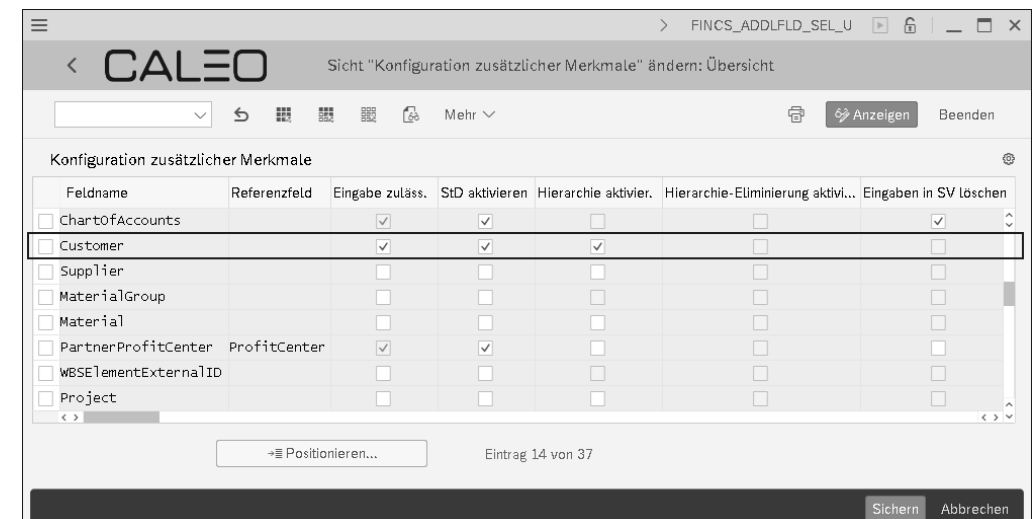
FINCS_ADDLFLD_SEL_U

CAL=O

Sicht "Konfiguration zusätzlicher Merkmale" ändern: Übersicht

Mehr

Anzeigen

Beenden

Konfiguration zusätzlicher Merkmale

| Feldname | Referenzfeld | Eingabe zuläss. | StD aktivieren | Hierarchie aktivier. | Hierarchie-Eliminierung aktivi... | Eingaben in SV löschen |
|---|---|---|---|---|---|---|
| ChartOfAccounts | | ✓ | ✓ | | | ✓ |
| Customer | | ✓ | ✓ | ✓ | | |
| Supplier | | | | | | |
| MaterialGroup | | | | | | |
| Material | | | | | | |
| PartnerProfitCenter | ProfitCenter | ✓ | ✓ | | | |
| WBSElementExternalID | | | | | | |
| Project | | | | | | |

Positionieren...

Eintrag 14 von 37

Sichern

Abbrechen